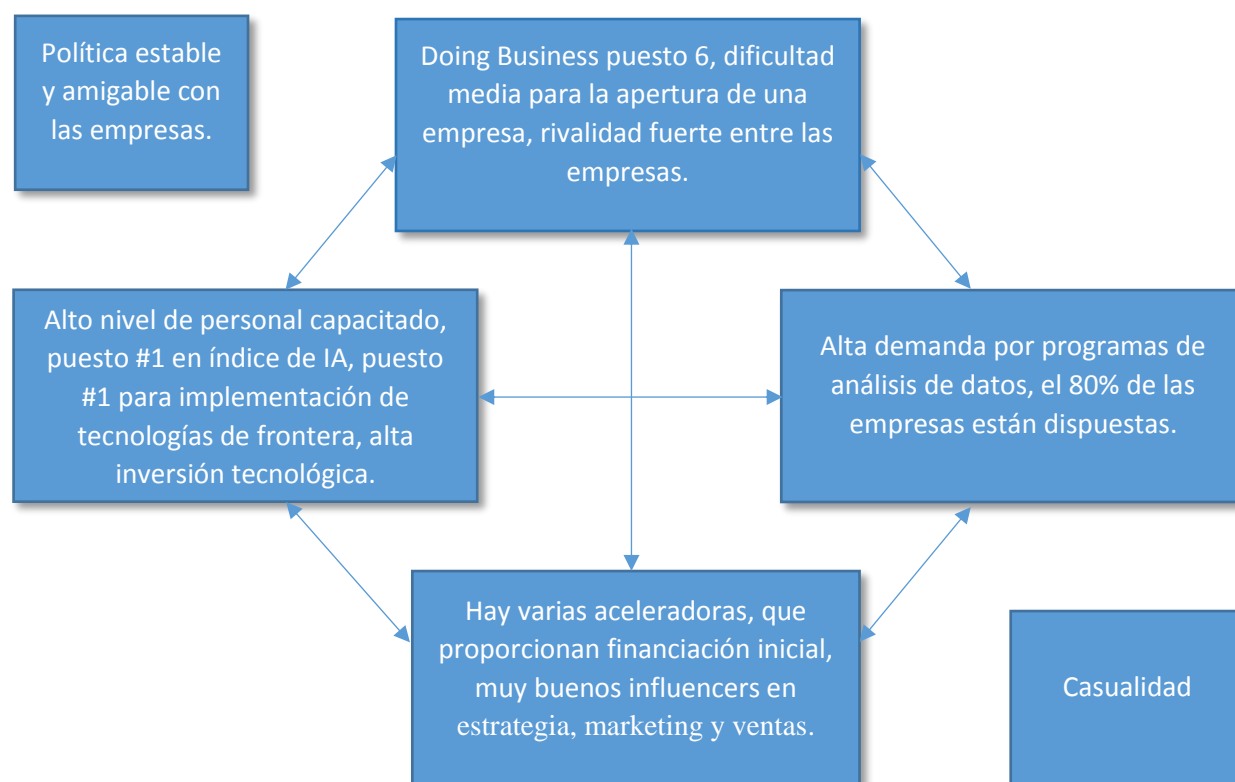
Política estable y amigable con las empresas.

Doing Business puesto 6, dificultad media para la apertura de una empresa, rivalidad fuerte entre las empresas.

Alto nivel de personal capacitado, puesto #1 en índice de IA, puesto #1 para implementación de tecnologías de frontera, alta inversión tecnológica.

Alta demanda por programas de análisis de datos, el 80% de las empresas están dispuestas.

Hay varias aceleradoras, que proporcionan financiación inicial, muy buenos influencers en estrategia, marketing y ventas.

Casualidad